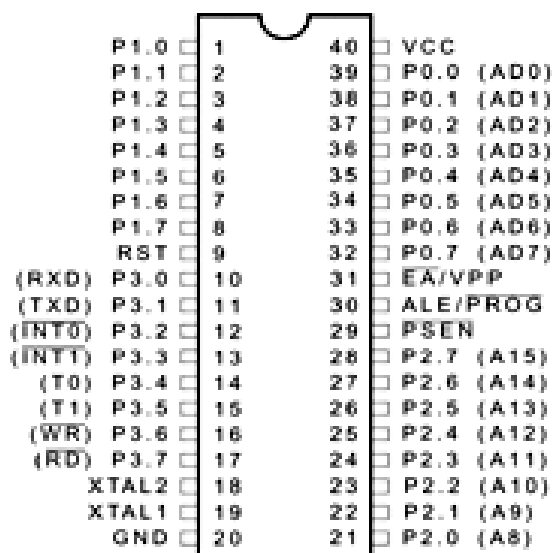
P1.0 1
P1.1 2
P1.2 3
P1.3 4
P1.4 5
P1.5 6
P1.6 7
P1.7 8
RST 9
(RXD) P3.0 10
(TXD) P3.1 11
($\overline{INT0}$) P3.2 12
($\overline{INT1}$) P3.3 13
(T0) P3.4 14
(T1) P3.5 15
($\overline{WR}$) P3.6 16
($\overline{RD}$) P3.7 17
XTAL2 18
XTAL1 19
GND 20

40 VCC
39 P0.0 (AD0)
38 P0.1 (AD1)
37 P0.2 (AD2)
36 P0.3 (AD3)
35 P0.4 (AD4)
34 P0.5 (AD5)
33 P0.6 (AD6)
32 P0.7 (AD7)
31 $\overline{EA}$/VPP
30 ALE/$\overline{PROG}$
29 $\overline{PSEN}$
28 P2.7 (A15)
27 P2.6 (A14)
26 P2.5 (A13)
25 P2.4 (A12)
24 P2.3 (A11)
23 P2.2 (A10)
22 P2.1 (A9)
21 P2.0 (A8)